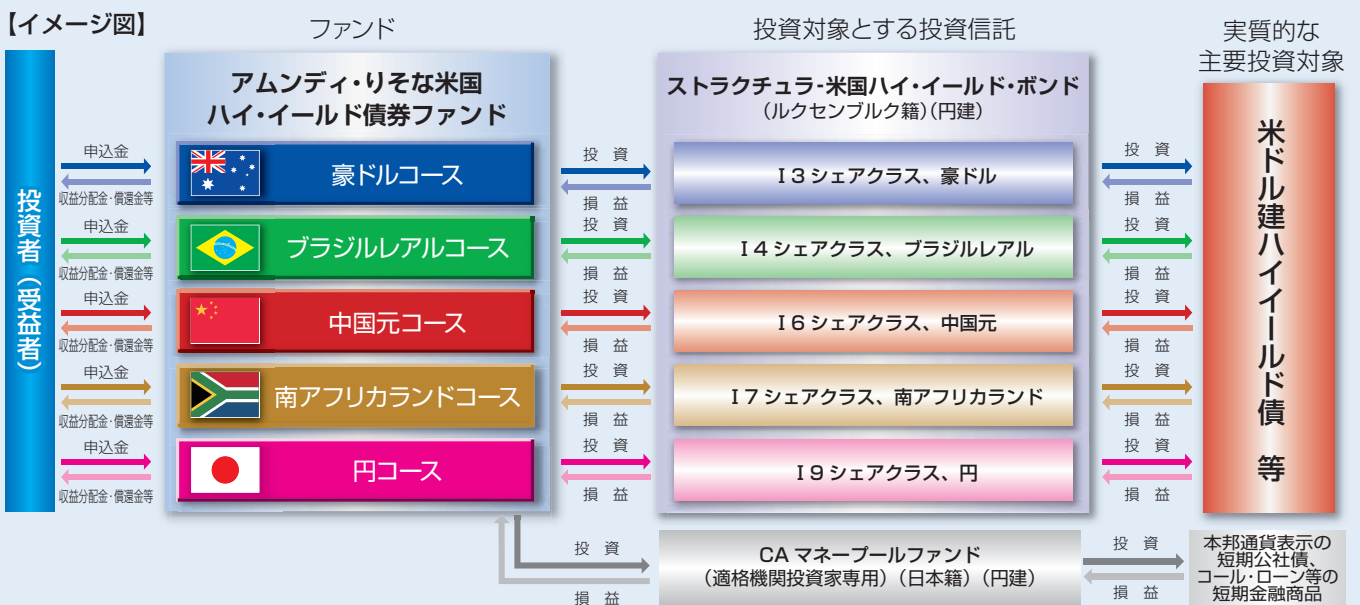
【イメージ図】

投資者(受益者)

申込金
収益分配金・償還金等
申込金
収益分配金・償還金等
申込金
収益分配金・償還金等
申込金
収益分配金・償還金等
申込金
収益分配金・償還金等

ファンド

アムンディ・りそな米国ハイ・イールド債券ファンド

豪ドルコース
ブラジルレアルコース
中国元コース
南アフリカランドコース
円コース

投資
損益
投資
損益
投資
損益
投資
損益
投資
損益

投資対象とする投資信託

ストラクチュラ-米国ハイ・イールド・ボンド
(ルクセンブルク籍)(円建)

I3シェアクラス、豪ドル
I4シェアクラス、ブラジルレアル
I6シェアクラス、中国元
I7シェアクラス、南アフリカランド
I9シェアクラス、円

投資
損益
投資
損益
投資
損益
投資
損益
投資
損益

実質的な主要投資対象

米ドル建ハイイールド債 等

投資
損益

CA マネープールファンド
(適格機関投資家専用)(日本籍)(円建)

投資
損益

本邦通貨表示の短期公社債、コール・ローン等の短期金融商品